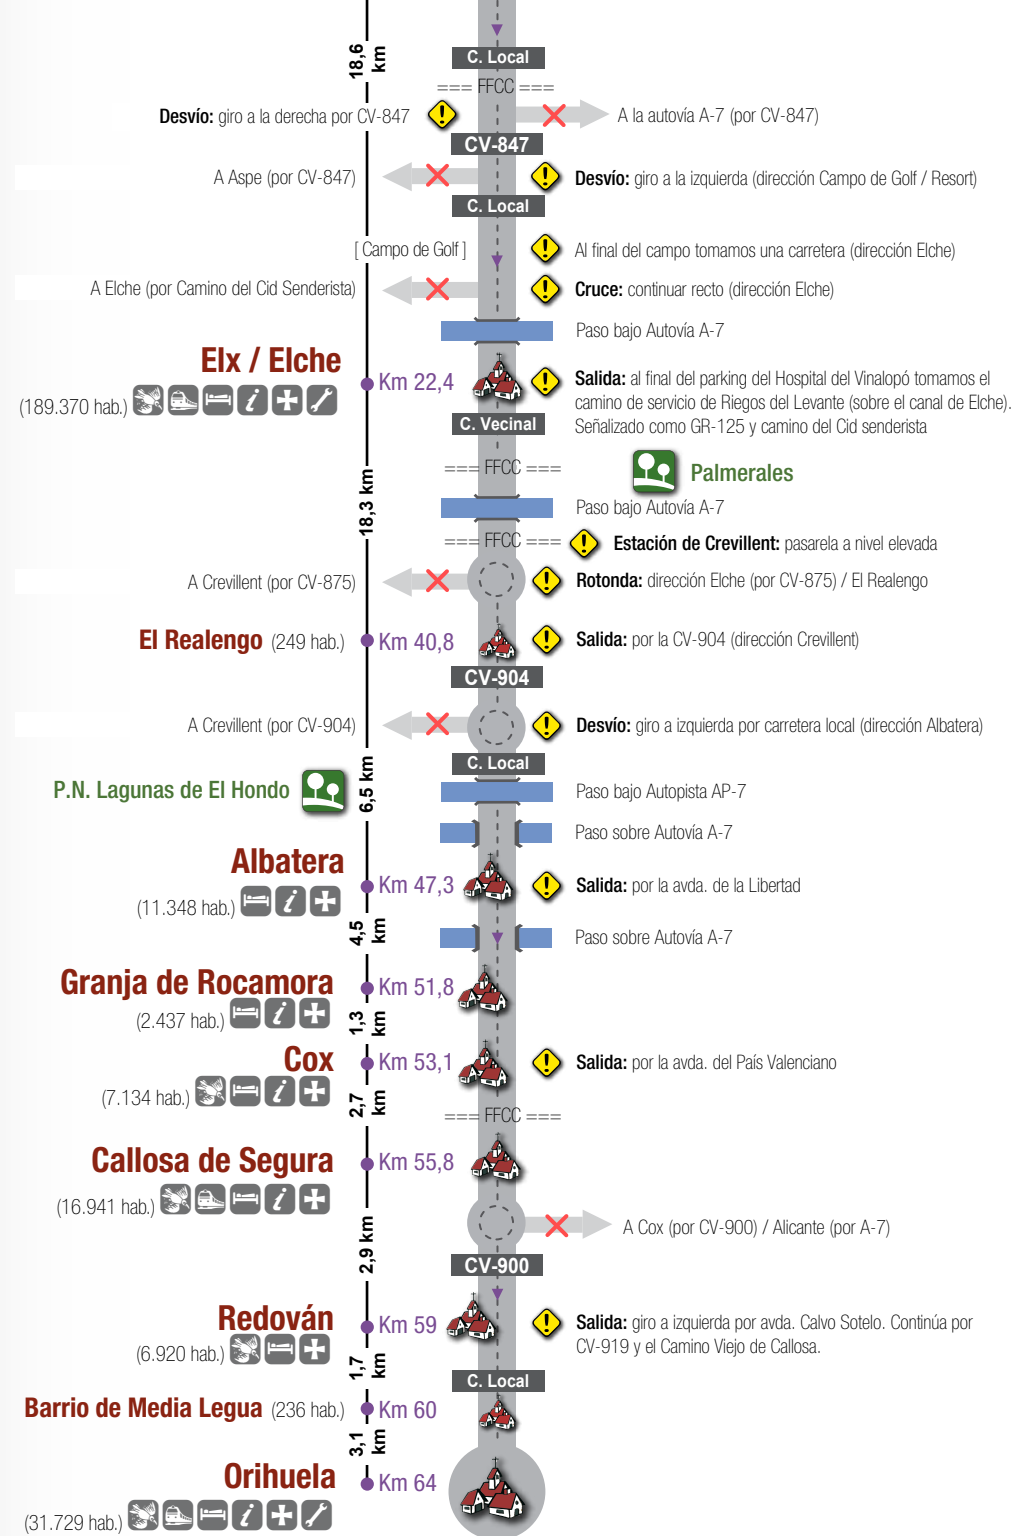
18,6 km

C. Local

=== FFCC ===

**Desvío:** giro a la derecha por CV-847

A la autovía A-7 (por CV-847)

CV-847

A Aspe (por CV-847)

**Desvío:** giro a la izquierda (dirección Campo de Golf / Resort)

C. Local

[ Campo de Golf ]

Al final del campo tomamos una carretera (dirección Elche)

A Elche (por Camino del Cid Senderista)

**Cruce:** continuar recto (dirección Elche)

Paso bajo Autovía A-7

Elx / Elche

(189.370 hab.)

Km 22,4

**Salida:** al final del parking del Hospital del Vinalopó tomamos el camino de servicio de Riegos del Levante (sobre el canal de Elche). Señalizado como GR-125 y camino del Cid senderista

C. Vecinal

=== FFCC ===

Palmerales

18,3 km

Paso bajo Autovía A-7

=== FFCC ===

**Estación de Crevillent:** pasarela a nivel elevada

A Crevillent (por CV-875)

**Rotonda:** dirección Elche (por CV-875) / El Realengo

El Realengo (249 hab.)

Km 40,8

**Salida:** por la CV-904 (dirección Crevillent)

CV-904

A Crevillent (por CV-904)

**Desvío:** giro a izquierda por carretera local (dirección Albatera)

C. Local

P.N. Lagunas de El Hondo

6,5 km

Paso bajo Autopista AP-7

Paso sobre Autovía A-7

Albatera

(11.348 hab.)

Km 47,3

**Salida:** por la avda. de la Libertad

4,5 km

Paso sobre Autovía A-7

Granja de Rocamora

(2.437 hab.)

Km 51,8

1,3 km

Cox

(7.134 hab.)

Km 53,1

**Salida:** por la avda. del País Valenciano

2,7 km

=== FFCC ===

Callosa de Segura

(16.941 hab.)

Km 55,8

A Cox (por CV-900) / Alicante (por A-7)

2,9 km

CV-900

Redován

(6.920 hab.)

Km 59

**Salida:** giro a izquierda por avda. Calvo Sotelo. Continúa por CV-919 y el Camino Viejo de Callosa.

1,7 km

C. Local

Barrio de Media Legua (236 hab.)

Km 60

3,1 km

Orihuela

(31.729 hab.)

Km 64